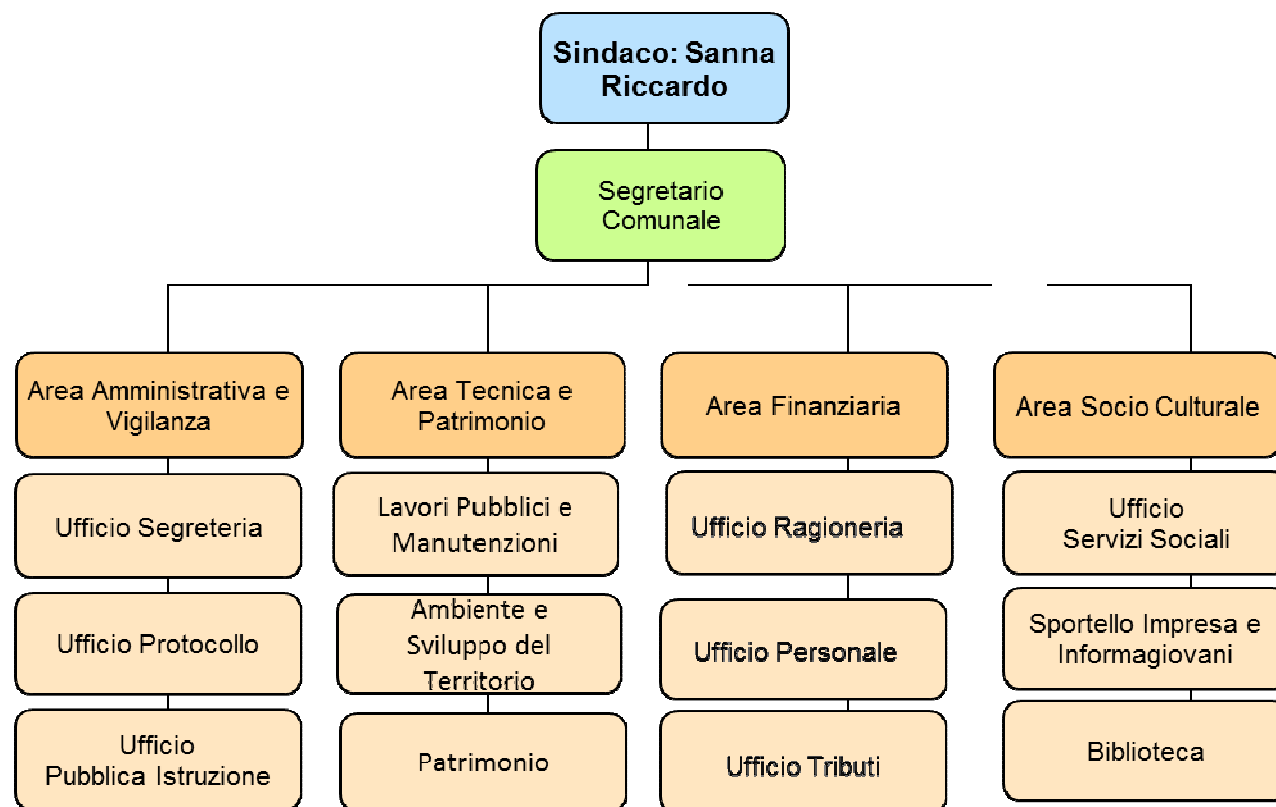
Sindaco: Sanna Riccardo

Segretario Comunale

Area Amministrativa e Vigilanza

Ufficio Segreteria

Ufficio Protocollo

Ufficio Pubblica Istruzione

Area Tecnica e Patrimonio

Lavori Pubblici e Manutenzioni

Ambiente e Sviluppo del Territorio

Patrimonio

Area Finanziaria

Ufficio Ragioneria

Ufficio Personale

Ufficio Tributi

Area Socio Culturale

Ufficio Servizi Sociali

Sportello Impresa e Informagiovani

Biblioteca